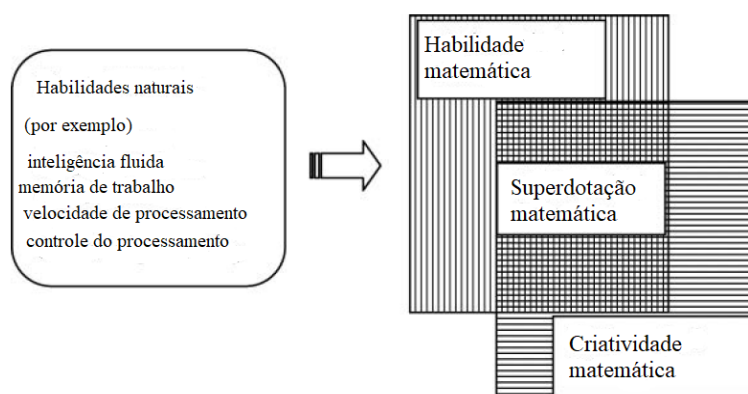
Habilidades naturais

(por exemplo)

inteligência fluida
memória de trabalho
velocidade de processamento
controle do processamento

Habilidade matemática

Superdotação matemática

Criatividade matemática